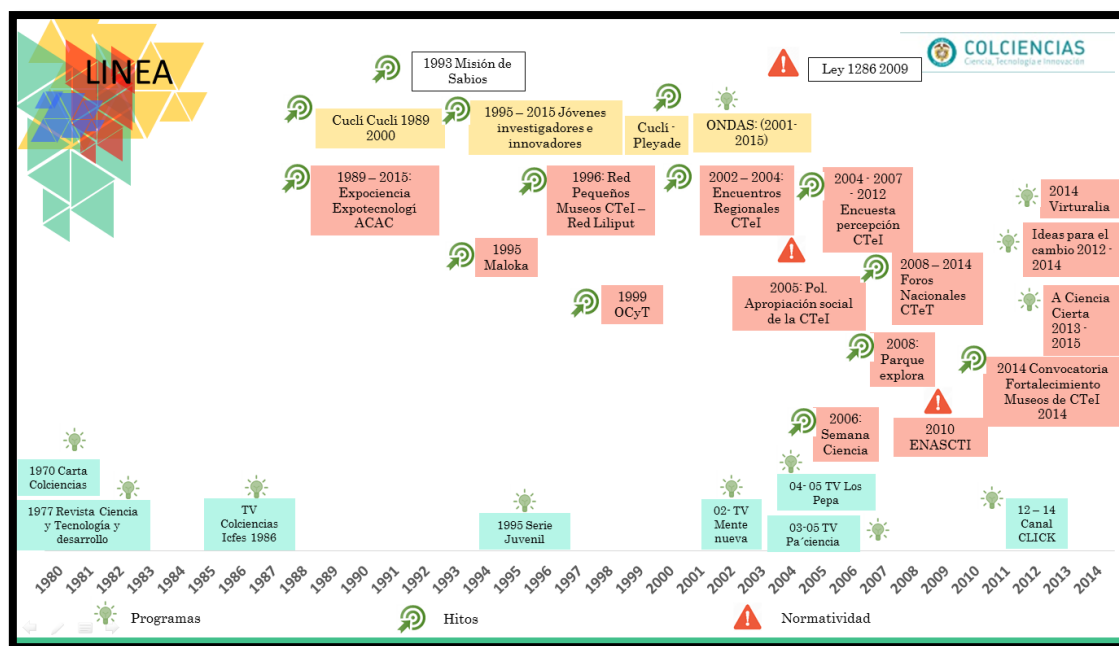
LINEA

COLCIENCIAS
Ciencia, Tecnología e Innovación

1993 Misión de Sabios

Ley 1286 2009

Cucli Cucli 1989 2000

1995 – 2015 Jóvenes investigadores e innovadores

Cuclí - Pleyade

ONDAS: (2001-2015)

1989 – 2015: Expociencia Expotecnologí ACAC

1996: Red Pequeños Museos CTeI – Red Liliput

2002 – 2004: Encuentros Regionales CTeI

2004 - 2007 - 2012 Encuesta percepción CTeI

2014 Virturalia

Ideas para el cambio 2012 - 2014

1995 Maloka

1999 OCyT

2005: Pol. Apropiación social de la CTeI

2008 – 2014 Foros Nacionales CTeT

A Ciencia Cierta 2013 - 2015

2008: Parque explora

2014 Convocatoria Fortalecimiento Museos de CTeI 2014

2006: Semana Ciencia

2010 ENASCTI

1970 Carta Colciencias

1977 Revista Ciencia y Tecnología y desarrollo

TV Colciencias Icfes 1986

1995 Serie Juvenil

02- TV Mente nueva

04- 05 TV Los Pepa

03-05 TV Pa´ciencia

12 – 14 Canal CLICK

1980 1981 1982 1983 1984 1985 1986 1987 1988 1989 1990 1991 1992 1993 1994 1995 1996 1997 1998 1999 2000 2001 2002 2003 2004 2005 2006 2007 2008 2009 2010 2011 2012 2013 2014

Programas Hitos Normatividad